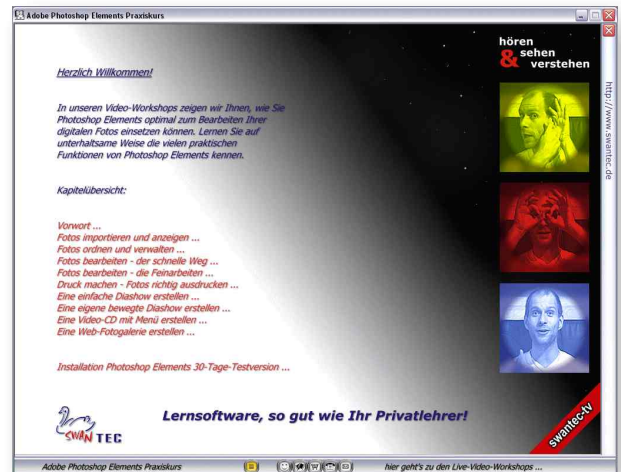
Adobe Photoshop Elements Praxiskurs

Herzlich Willkommen!

In unseren Video-Workshops zeigen wir Ihnen, wie Sie Photoshop Elements optimal zum Bearbeiten Ihrer digitalen Fotos einsetzen können. Lernen Sie auf unterhaltsame Weise die vielen praktischen Funktionen von Photoshop Elements kennen.

Kapitelübersicht:

Vorwort ...
Fotos importieren und anzeigen ...
Fotos ordnen und verwalten ...
Fotos bearbeiten - der schnelle Weg ...
Fotos bearbeiten - die Feinarbeiten ...
Druck machen - Fotos richtig ausdrucken ...
Eine einfache Diashow erstellen ...
Eine eigene bewegte Diashow erstellen ...
Eine Video-CD mit Menü erstellen ...
Eine Web-Fotogalerie erstellen ...

Installation Photoshop Elements 30-Tage-Testversion ...

hören & sehen verstehen

http://www.swantec.de

SWAN TEC

Lernsoftware, so gut wie Ihr Privatlehrer!

swantec-tv

Adobe Photoshop Elements Praxiskurs

hier geht's zu den Live-Video-Workshops ...